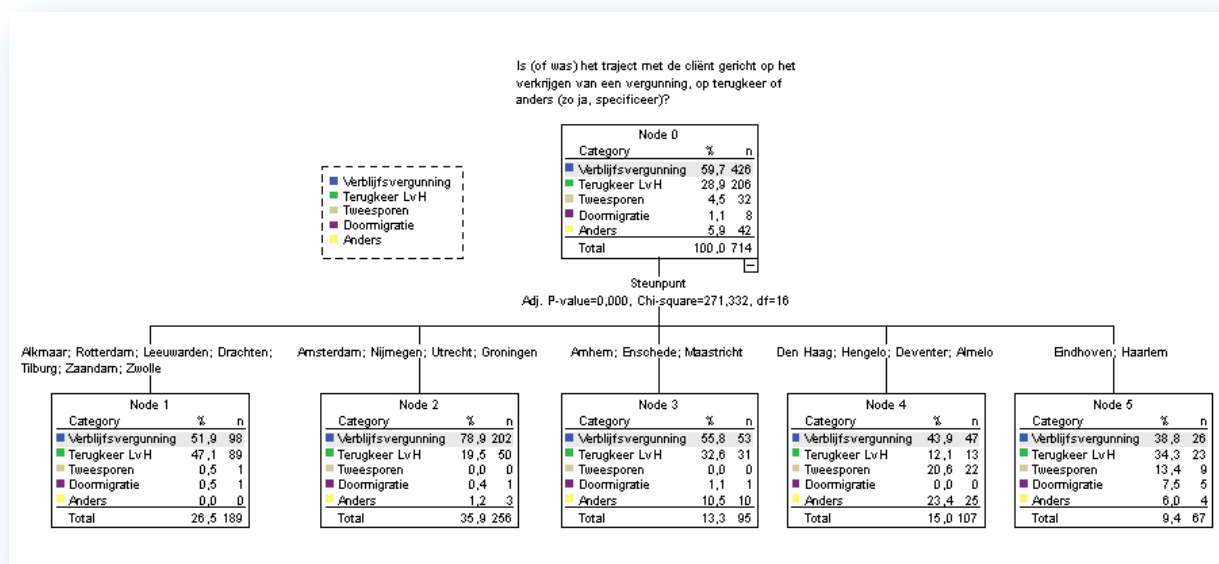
Is (of was) het traject met de cliënt gericht op het verkrijgen van een vergunning, op terugkeer of anders (zo ja, specificeer)?

Node 0

| Category | % | n |
|---|---|---|
| Verblijfsvergunning | 59,7 | 426 |
| Terugkeer LvH | 28,9 | 206 |
| Tweesporen | 4,5 | 32 |
| Doormigratie | 1,1 | 8 |
| Anders | 5,9 | 42 |
| Total | 100,0 | 714 |

Verblijfsvergunning
Terugkeer LvH
Tweesporen
Doormigratie
Anders

Steunpunt
Adj. P-value=0,000, Chi-square=271,332, df=16

Alkmaar; Rotterdam; Leeuwarden; Drachten; Tilburg; Zaandam; Zwolle

Node 1

| Category | % | n |
|---|---|---|
| Verblijfsvergunning | 51,9 | 98 |
| Terugkeer LvH | 47,1 | 89 |
| Tweesporen | 0,5 | 1 |
| Doormigratie | 0,5 | 1 |
| Anders | 0,0 | 0 |
| Total | 26,5 | 189 |

Amsterdam; Nijmegen; Utrecht; Groningen

Node 2

| Category | % | n |
|---|---|---|
| Verblijfsvergunning | 78,9 | 202 |
| Terugkeer LvH | 19,5 | 50 |
| Tweesporen | 0,0 | 0 |
| Doormigratie | 0,4 | 1 |
| Anders | 1,2 | 3 |
| Total | 35,9 | 256 |

Arnhem; Enschede; Maastricht

Node 3

| Category | % | n |
|---|---|---|
| Verblijfsvergunning | 55,8 | 53 |
| Terugkeer LvH | 32,6 | 31 |
| Tweesporen | 0,0 | 0 |
| Doormigratie | 1,1 | 1 |
| Anders | 10,5 | 10 |
| Total | 13,3 | 95 |

Den Haag; Hengelo; Deventer; Almelo

Node 4

| Category | % | n |
|---|---|---|
| Verblijfsvergunning | 43,9 | 47 |
| Terugkeer LvH | 12,1 | 13 |
| Tweesporen | 20,6 | 22 |
| Doormigratie | 0,0 | 0 |
| Anders | 23,4 | 25 |
| Total | 15,0 | 107 |

Eindhoven; Haarlem

Node 5

| Category | % | n |
|---|---|---|
| Verblijfsvergunning | 38,8 | 26 |
| Terugkeer LvH | 34,3 | 23 |
| Tweesporen | 13,4 | 9 |
| Doormigratie | 7,5 | 5 |
| Anders | 6,0 | 4 |
| Total | 9,4 | 67 |